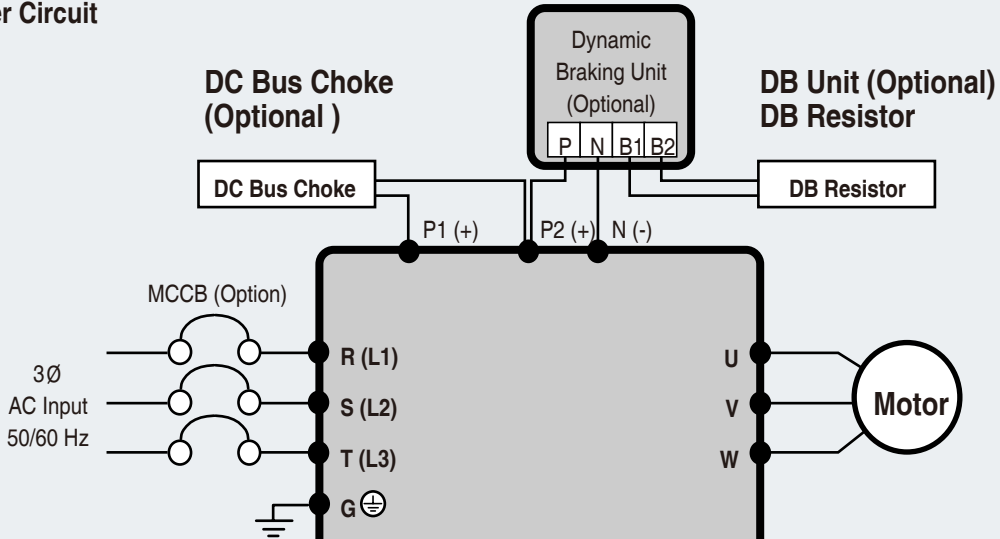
er Circuit

DC Bus Choke (Optional )

Dynamic Braking Unit (Optional)

P N B1 B2

DB Unit (Optional) DB Resistor

DC Bus Choke

DB Resistor

P1 (+)

P2 (+)

N (-)

MCCB (Option)

3Ø AC Input 50/60 Hz

R (L1)

S (L2)

T (L3)

G

U

V

W

Motor